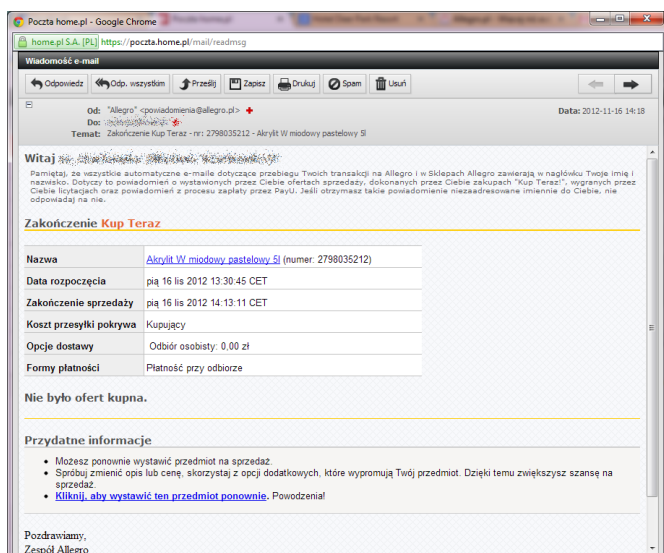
Poczta home.pl - Google Chrome

home.pl S.A. [PL] https://poczta.home.pl/mail/readmsg

Wiadomość e-mail

Odpowiedz | Odp. wszystkim | Prześlij | Zapisz | Drukuj | Spam | Usuń

Od: "Allegro" <powiadomienia@allegro.pl>
Do: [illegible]
Temat: Zakończenie Kup Teraz - nr: 2798035212 - Akrylit W miodowy pastelowy 5l

Data: 2012-11-16 14:18

Witaj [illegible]

Pamiętaj, że wszystkie automatyczne e-maile dotyczące przebiegu Twoich transakcji na Allegro i w Sklepach Allegro zawierają w nagłówku Twoje imię i nazwisko. Dotyczy to powiadomień o wystawionych przez Ciebie ofertach sprzedaży, dokonanych przez Ciebie zakupach "Kup Teraz!", wygranych przez Ciebie licytacjach oraz powiadomień z procesu zapłaty przez PayU. Jeśli otrzymasz takie powiadomienie niezaadresowane imiennie do Ciebie, nie odpowiadaj na nie.

Zakończenie Kup Teraz

| Nazwa | Akrylit W miodowy pastelowy 5l (numer: 2798035212) |
|---|---|
| Data rozpoczęcia | pią 16 lis 2012 13:30:45 CET |
| Zakończenie sprzedaży | pią 16 lis 2012 14:13:11 CET |
| Koszt przesyłki pokrywa | Kupujący |
| Opcje dostawy | Odbiór osobisty: 0,00 zł |
| Formy płatności | Płatność przy odbiorze |

Nie było ofert kupna.

Przydatne informacje

- Możesz ponownie wystawić przedmiot na sprzedaż.
- Spróbuj zmienić opis lub cenę, skorzystaj z opcji dodatkowych, które wypromują Twój przedmiot. Dzięki temu zwiększysz szansę na sprzedaż.
- Kliknij, aby wystawić ten przedmiot ponownie. Powodzenia!

Pozdrawiamy,
Zespół Allegro